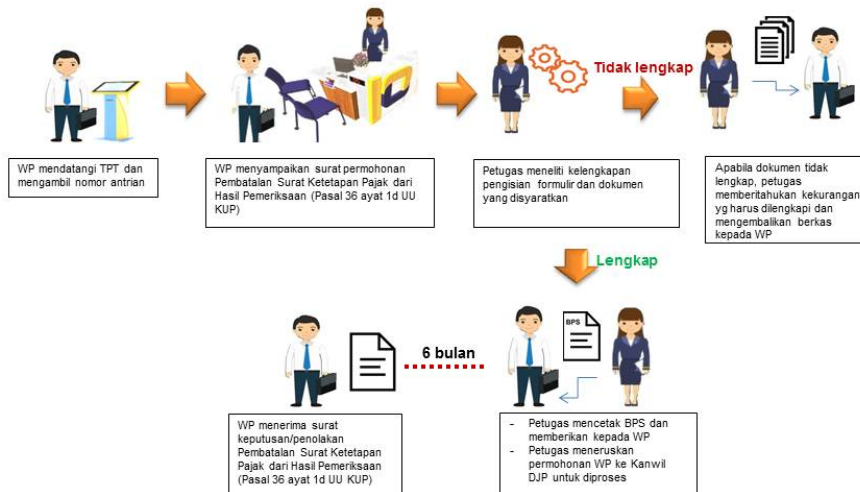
WP mendatangi TPT dan mengambil nomor antrian

WP menyampaikan surat permohonan Pembatalan Surat Ketetapan Pajak dari Hasil Pemeriksaan (Pasal 36 ayat 1d UU KUP)

Petugas meneliti kelengkapan pengisian formulir dan dokumen yang disyaratkan

Tidak lengkap

Apabila dokumen tidak lengkap, petugas memberitahukan kekurangan yg harus dilengkapi dan mengembalikan berkas kepada WP

Lengkap

BPS

6 bulan

WP menerima surat keputusan/penolakan Pembatalan Surat Ketetapan Pajak dari Hasil Pemeriksaan (Pasal 36 ayat 1d UU KUP)

- Petugas mencetak BPS dan memberikan kepada WP
- Petugas meneruskan permohonan WP ke Kanwil DJP untuk diproses